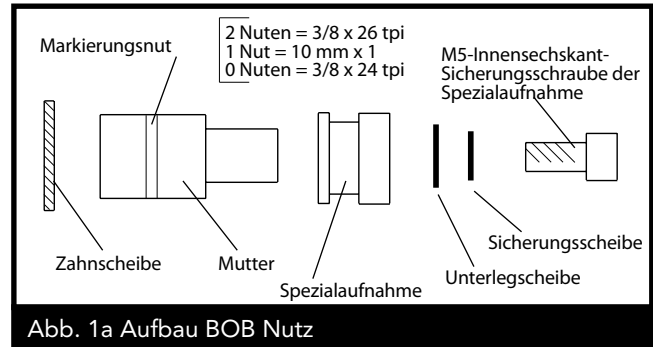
2 Nuten = 3/8 x 26 tpi
1 Nut = 10 mm x 1
0 Nuten = 3/8 x 24 tpi

Markierungsnut

M5-Innensechskant-Sicherungsschraube der Spezialaufnahme

Zahnscheibe

Mutter

Spezialaufnahme

Unterlegscheibe

Sicherungsscheibe

Abb. 1a Aufbau BOB Nutz